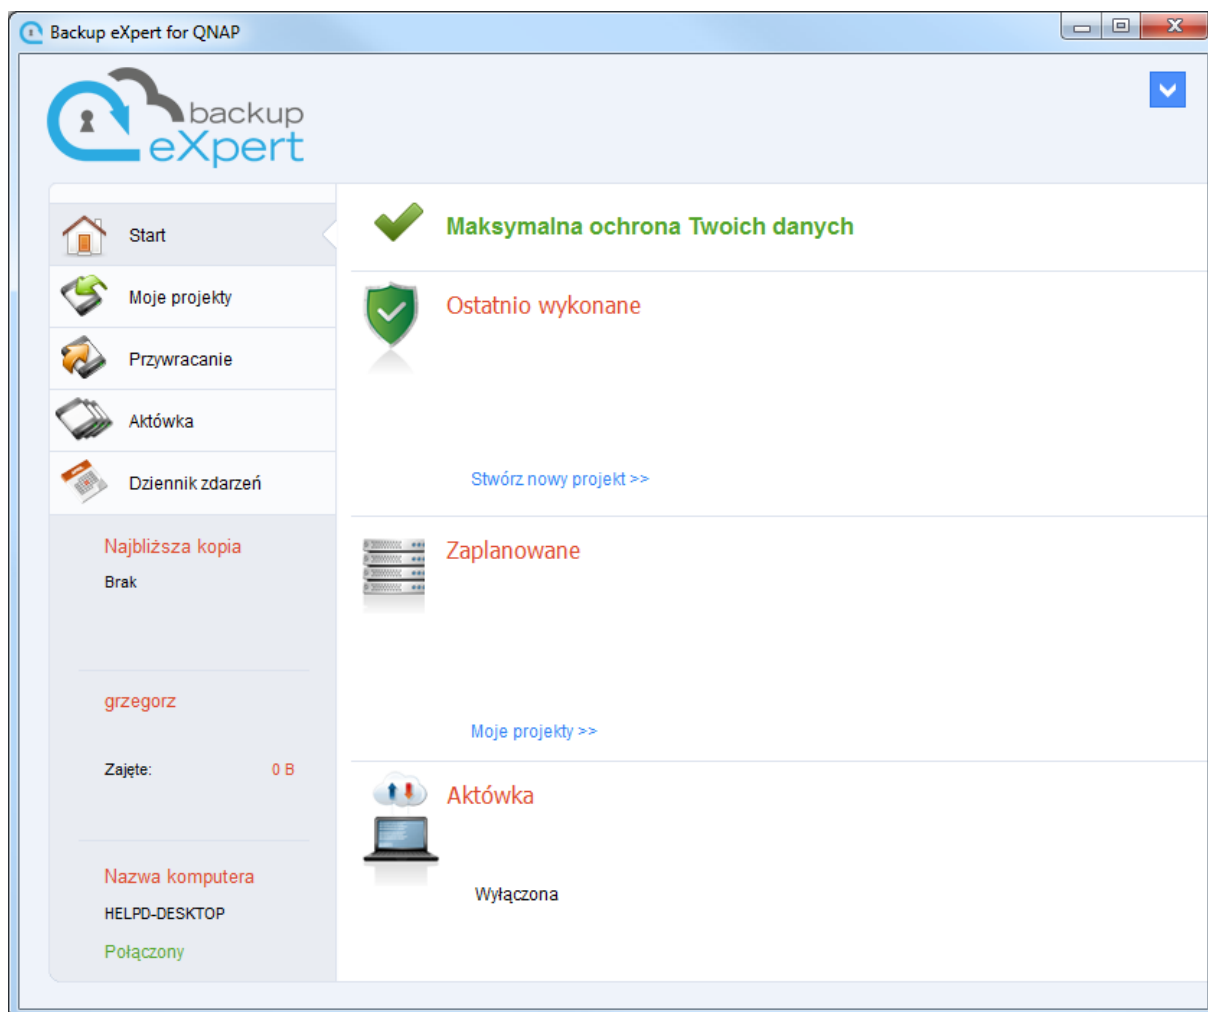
Backup eXpert for QNAP

backup
eXpert

Start

Moje projekty

Przywracanie

Aktówka

Dziennik zdarzeń

Najbliższa kopia

Brak

grzegorz

Zajęte: 0 B

Nazwa komputera

HELPD-DESKTOP

Połączony

Maksymalna ochrona Twoich danych

Ostatnio wykonane

Stwórz nowy projekt >>

Zaplanowane

Moje projekty >>

Aktówka

Wyłączona